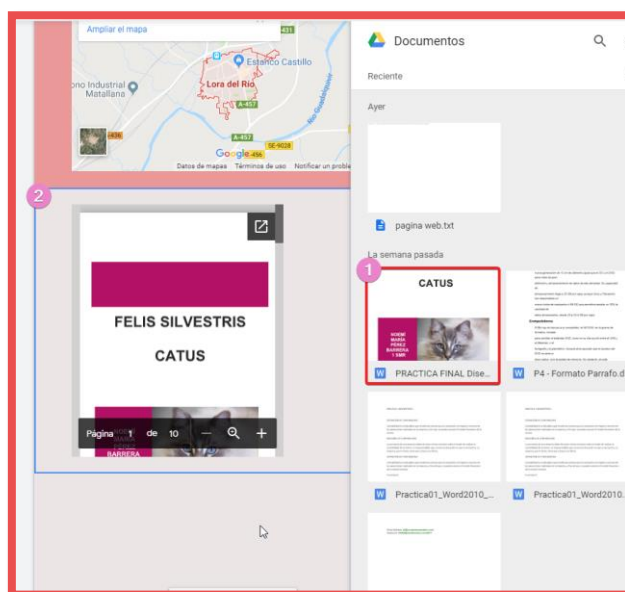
Ampliar el mapa

Estanco Castillo

ono Industrial Matallana

Lora del Río

A-457

A-436

A-457

SE-9028

Google A-456

Datos de mapas Términos de uso Notificar un proble

2

FELIS SILVESTRIS

CATUS

Página 1 de 10 — +

Documentos

Reciente

Ayer

pagina web.txt

La semana pasada

1

CATUS

PRACTICA FINAL Dise...

P4 - Formato Parrafo.d

Practica01_Word2010...

Practica01_Word2010...